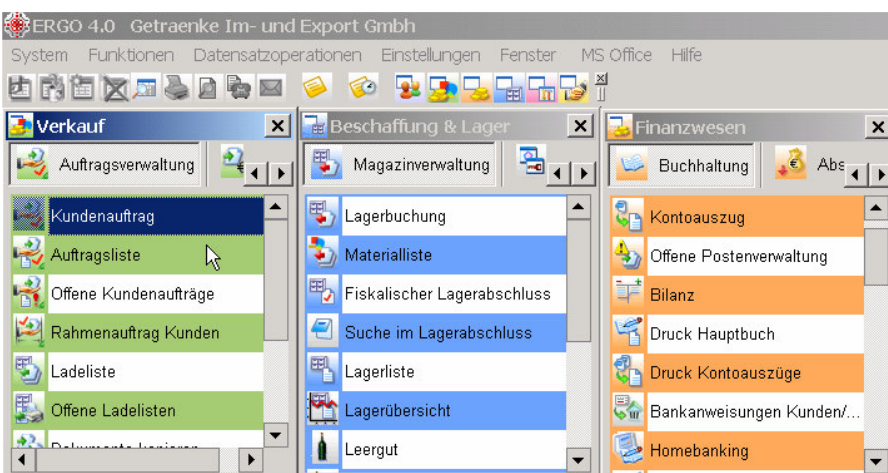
ERGO 4.0 Getraenke Im- und Export Gmbh

System Funktionen Datensatzoperationen Einstellungen Fenster MS Office Hilfe

Verkauf
Auftragsverwaltung
Kundenauftrag
Auftragsliste
Offene Kundenaufträge
Rahmenauftrag Kunden
Ladeliste
Offene Ladelisten
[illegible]

Beschaffung & Lager
Magazinverwaltung
Lagerbuchung
Materialliste
Fiskalischer Lagerabschluss
Suche im Lagerabschluss
Lagerliste
Lagerübersicht
Leergut

Finanzwesen
Buchhaltung
Abs
Kontoauszug
Offene Postenverwaltung
Bilanz
Druck Hauptbuch
Druck Kontoauszüge
Bankanweisungen Kunden/...
Homebanking